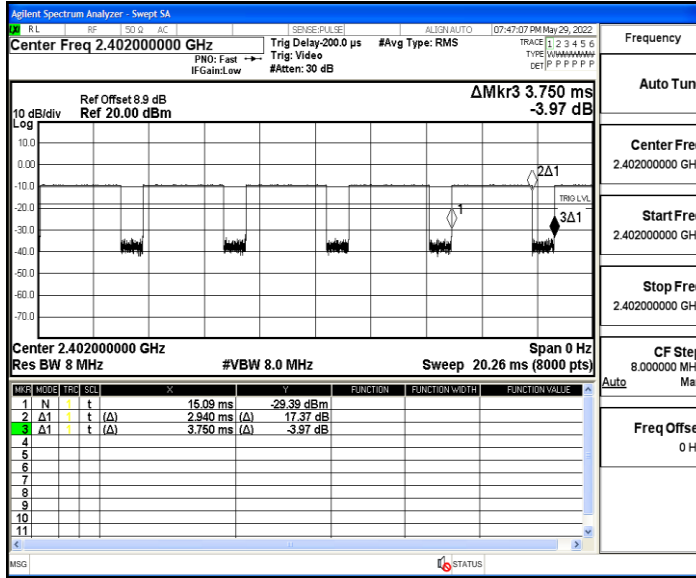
Agilent Spectrum Analyzer - Swept SA

RL | RF | 50 Ω AC | SENSE:PULSE | ALIGN AUTO | 07:47:07 PM May 29, 2022

Center Freq 2.402000000 GHz

PNO: Fast
IFGain:Low

Trig Delay-200.0 µs
Trig: Video
#Atten: 30 dB

#Avg Type: RMS

TRACE 1 2 3 4 5 6
TYPE WWWWWW
DET P P P P P P

Frequency

Ref Offset 8.9 dB
10 dB/div Ref 20.00 dBm

ΔMkr3 3.750 ms
-3.97 dB

Log
10.0
0.00
-10.0
-20.0
-30.0
-40.0
-50.0
-60.0
-70.0

2Δ1
TRIG LVL
1
3Δ1

Center 2.402000000 GHz
Res BW 8 MHz
#VBW 8.0 MHz
Span 0 Hz
Sweep 20.26 ms (8000 pts)

| MKR | MODE | TRC | SCL | X | | Y | FUNCTION | FUNCTION WIDTH | FUNCTION VALUE |
|---|---|---|---|---|---|---|---|---|---|
| 1 | N | 1 | t | 15.09 ms | | -29.39 dBm | | | |
| 2 | Δ1 | 1 | t (Δ) | 2.940 ms | (Δ) | 17.37 dB | | | |
| 3 | Δ1 | 1 | t (Δ) | 3.750 ms | (Δ) | -3.97 dB | | | |
| 4 | | | | | | | | | |
| 5 | | | | | | | | | |
| 6 | | | | | | | | | |
| 7 | | | | | | | | | |
| 8 | | | | | | | | | |
| 9 | | | | | | | | | |
| 10 | | | | | | | | | |
| 11 | | | | | | | | | |

Auto Tun

Center Fre
2.402000000 GH

Start Fre
2.402000000 GH

Stop Fre
2.402000000 GH

CF Ste
8.000000 MH
Auto Ma

Freq Offs
0 H

MSG
STATUS